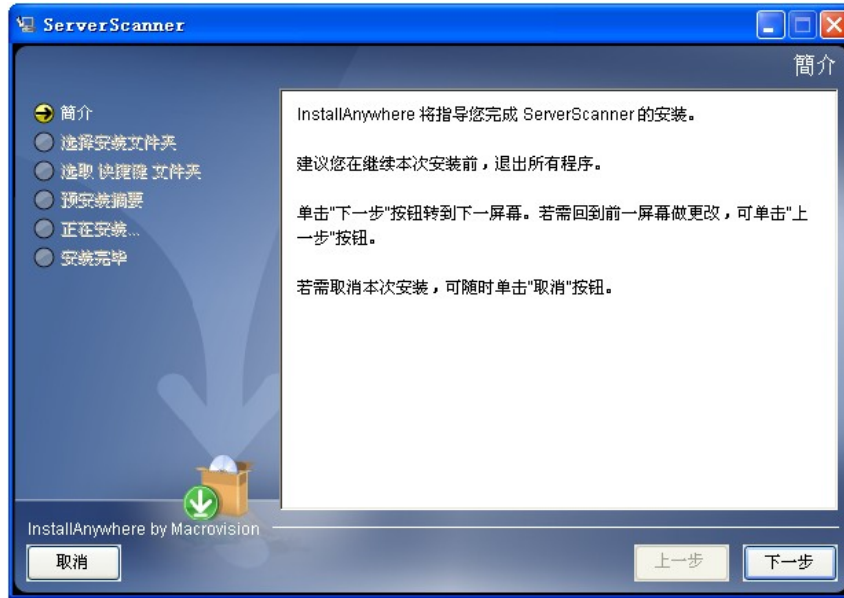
ServerScanner

簡介

簡介
选择安装文件夹
选取 快捷键 文件夹
预安装摘要
正在安装...
安装完毕

InstallAnywhere 将指导您完成 ServerScanner 的安装。

建议您在继续本次安装前，退出所有程序。

单击"下一步"按钮转到下一屏幕。若需回到前一屏幕做更改，可单击"上一步"按钮。

若需取消本次安装，可随时单击"取消"按钮。

InstallAnywhere by Macrovision

取消

上一步

下一步